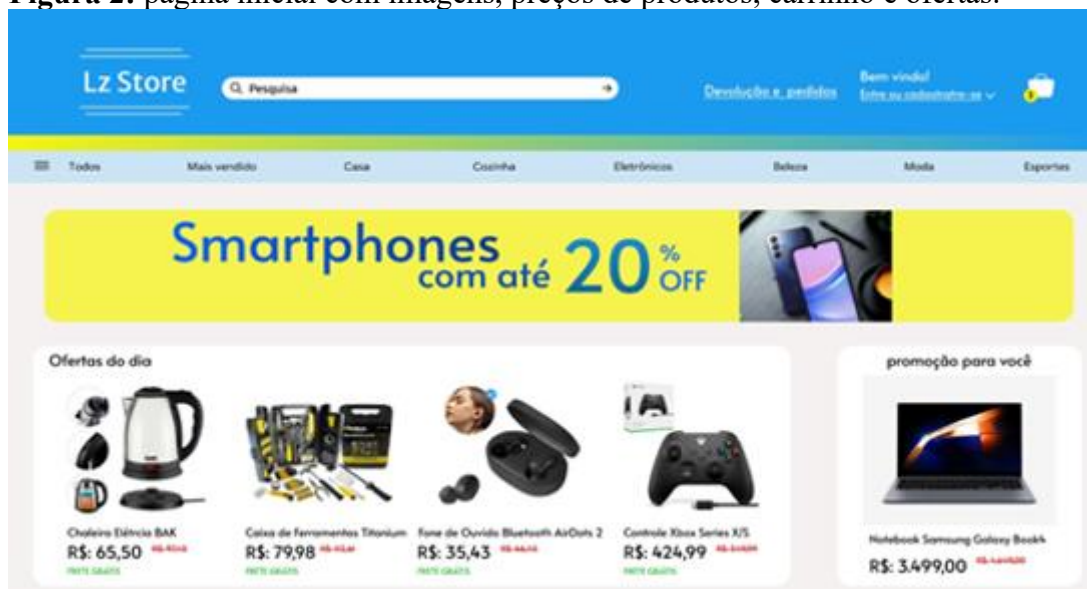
Figura 2: página inicial com imagens, preços de produtos, carrinho e ofertas.

Lz Store

Pesquisa

Devolução e pedidos

Bem vindo!
Entre ou cadastre-se

Todos
Mais vendido
Casa
Cozinha
Eletrônicos
Beleza
Moda
Esportes

Smartphones com até 20 % OFF

Ofertas do dia

Chaleira Elétrica BAK
R$: 65,50 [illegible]
FRETE GRÁTIS

Caixa de Ferramentas Titanium
R$: 79,98 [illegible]
FRETE GRÁTIS

Fone de Ouvido Bluetooth AirDots 2
R$: 35,43 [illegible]
FRETE GRÁTIS

Controle Xbox Series X/S
R$: 424,99 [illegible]
FRETE GRÁTIS

promoção para você

Notebook Samsung Galaxy Book4
R$: 3.499,00 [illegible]